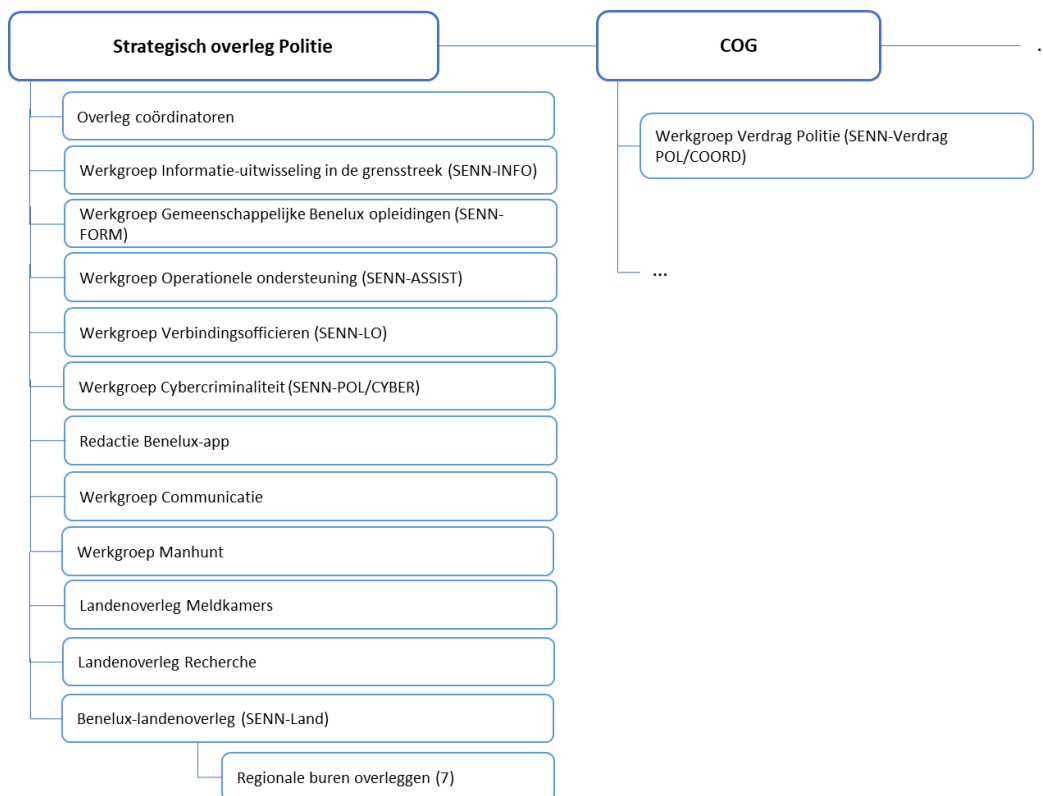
Strategisch overleg Politie

COG

.

Overleg coördinatoren

Werkgroep Informatie-uitwisseling in de grensstreek (SENN-INFO)

Werkgroep Gemeenschappelijke Benelux opleidingen (SENN-FORM)

Werkgroep Operationele ondersteuning (SENN-ASSIST)

Werkgroep Verbindingsofficieren (SENN-LO)

Werkgroep Cybercriminaliteit (SENN-POL/CYBER)

Redactie Benelux-app

Werkgroep Communicatie

Werkgroep Manhunt

Landenoverleg Meldkamers

Landenoverleg Recherche

Benelux-landenoverleg (SENN-Land)

Regionale buren overleggen (7)

Werkgroep Verdrag Politie (SENN-Verdrag POL/COORD)

...